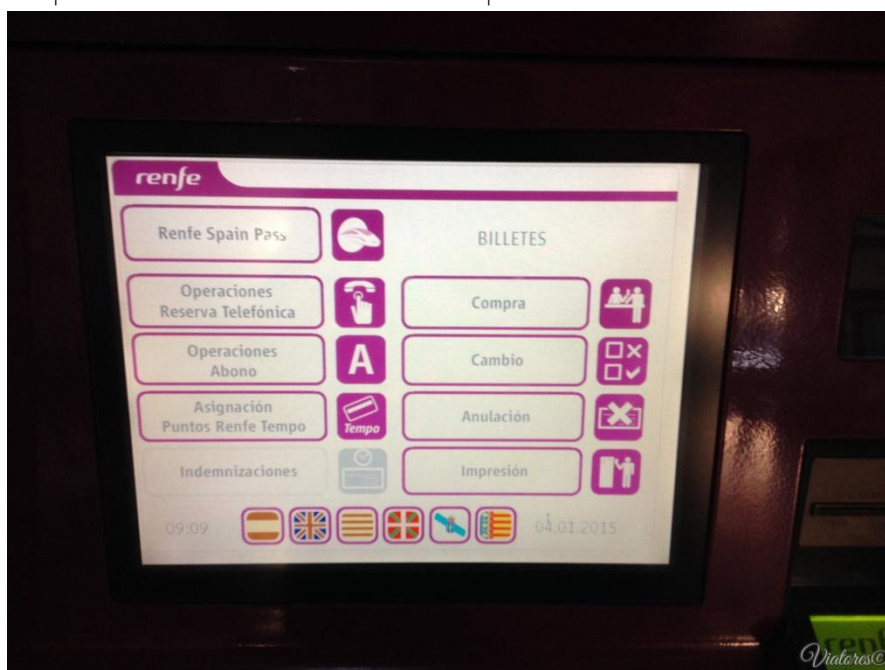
renfe

Renfe Spain Pass

BILLETES

Operaciones Reserva Telefónica

Compra

Operaciones Abono

A

Cambio

Asignación Puntos Renfe Tempo

Tempo

Anulación

Indemnizaciones

Impresión

09:09

04.01.2015

Viatores©